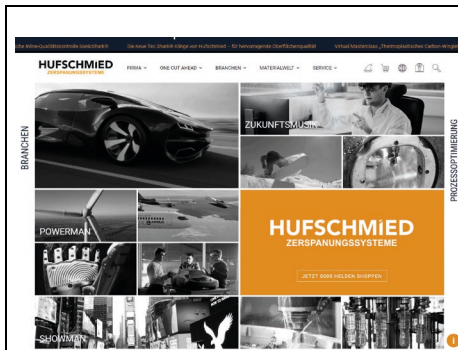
che Inline-Qualitätskontrolle bietet Stabilität · Die neue Tec Shark® Klinge von Hufschmied – für herausragende Oberflächenqualität · Virtual Masterclass „Thermoplastisches Carbon-Wrigg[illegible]

HUFSCHMIED
ZERSPANUNGSSYSTEME

FIRMA ONE CUT AHEAD BRANCHEN MATERIALWELT SERVICE

BRANCHEN

ZUKUNFTSMUSIK

PROZESSOPTIMIERUNG

POWERMAN

HUFSCHMIED
ZERSPANUNGSSYSTEME

JETZT 0065 HELDEN SHOPPEN

SHOWMAN